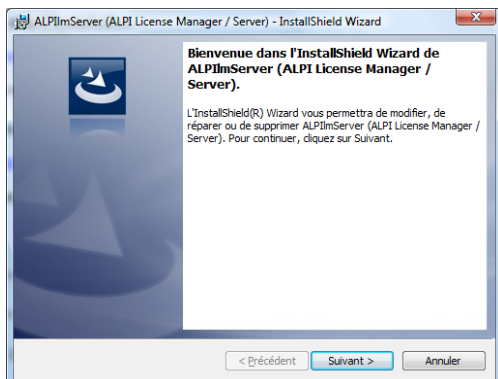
ALPIlmServer (ALPI License Manager / Server) - InstallShield Wizard

Bienvenue dans l'InstallShield Wizard de ALPIlmServer (ALPI License Manager / Server).

L'InstallShield(R) Wizard vous permettra de modifier, de réparer ou de supprimer ALPIlmServer (ALPI License Manager / Server). Pour continuer, cliquez sur Suivant.

< Précédent
Suivant >
Annuler